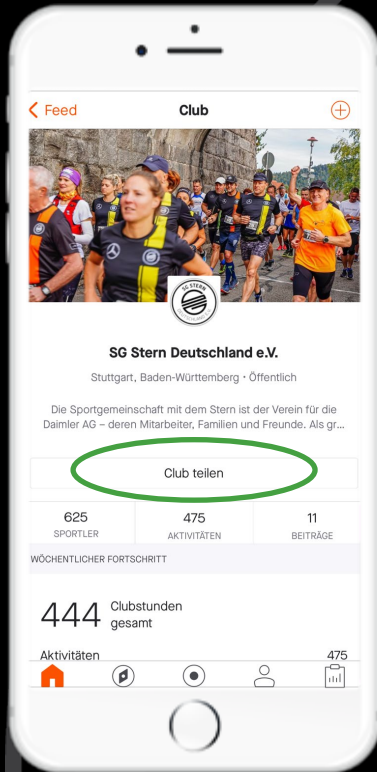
< Feed

Club

SG STERN

SG Stern Deutschland e.V.

Stuttgart, Baden-Württemberg • Öffentlich

Die Sportgemeinschaft mit dem Stern ist der Verein für die Daimler AG – deren Mitarbeiter, Familien und Freunde. Als gr...

Club teilen

| 625 | 475 | 11 |
|---|---|---|
| SPORTLER | AKTIVITÄTEN | BEITRÄGE |

WÖCHENTLICHER FORTSCHRITT

444 Clubstunden gesamt

Aktivitäten 475